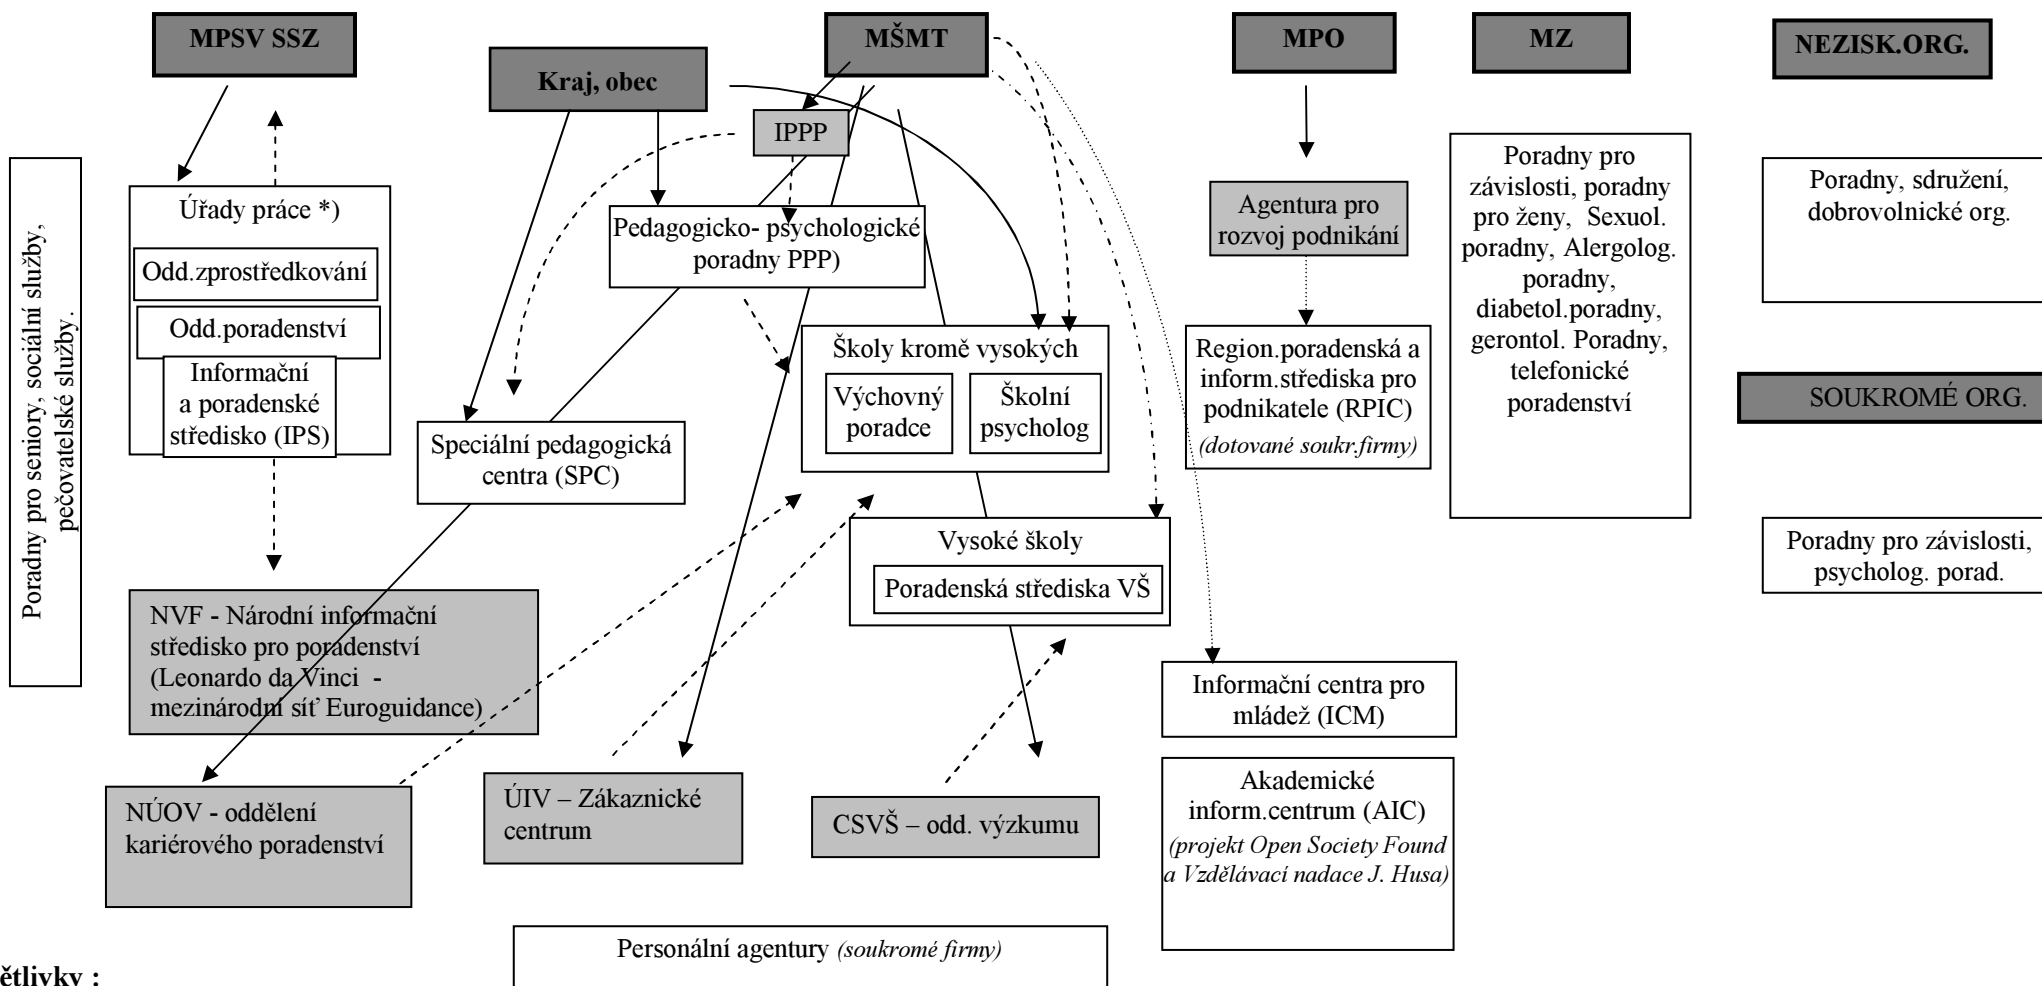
MPSV SSZ

Kraj, obec

MŠMT

MPO

MZ

NEZISK.ORG.

IPPP

Poradny pro seniory, sociální služby, pečovatelské služby.

Úřady práce *)

Odd.zprostředkování

Odd.poradenství

Informační a poradenské středisko (IPS)

Pedagogicko- psychologické poradny PPP)

Speciální pedagogická centra (SPC)

Školy kromě vysokých

Výchovný poradce

Školní psycholog

Vysoké školy

Poradenská střediska VŠ

Agentura pro rozvoj podnikání

Region.poradenská a inform.střediska pro podnikatele (RPIC) *(dotované soukr.firmy)*

Poradny pro závislosti, poradny pro ženy, Sexuol. poradny, Alergolog. poradny, diabetol.poradny, gerontol. Poradny, telefonické poradenství

Poradny, sdružení, dobrovolnické org.

SOUKROMÉ ORG.

Poradny pro závislosti, psycholog. porad.

NVF - Národní informační středisko pro poradenství (Leonardo da Vinci - mezinárodní síť Euroguidance)

Informační centra pro mládež (ICM)

Akademické inform.centrum (AIC) *(projekt Open Society Found a Vzdělávací nadace J. Husa)*

NÚOV - oddělení kariérového poradenství

ÚIV – Zákaznické centrum

CSVŠ – odd. výzkumu

Personální agentury *(soukromé firmy)*

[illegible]ětlivky :